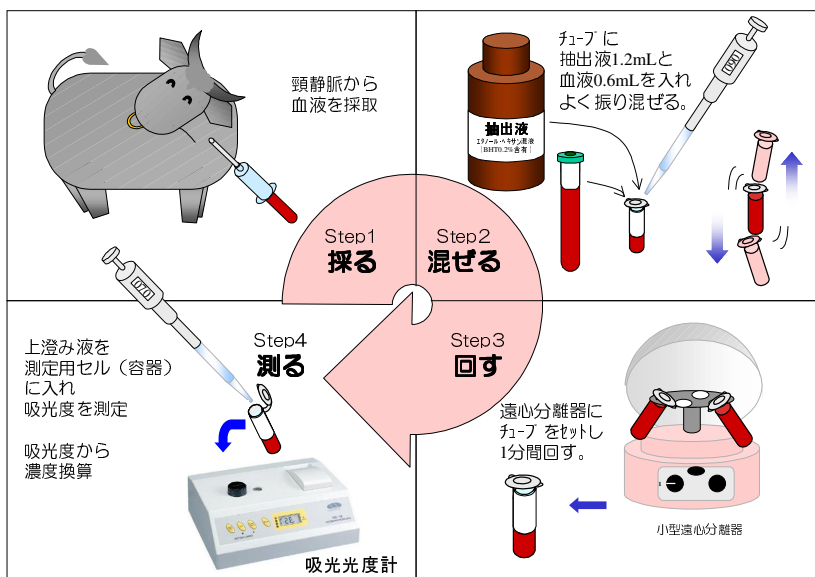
頸静脈から
血液を採取

チューブに
抽出液1.2mLと
血液0.6mLを入れ
よく振り混ぜる。

抽出液
エタノール・ヘキサン混液
(BHT0.2%含有)

Step1
採る

Step2
混ぜる

Step3
回す

Step4
測る

上澄み液を
測定用セル(容器)
に入れ
吸光度を測定

吸光度から
濃度換算

遠心分離器に
チューブをセットし
1分間回す。

小型遠心分離器

吸光光度計